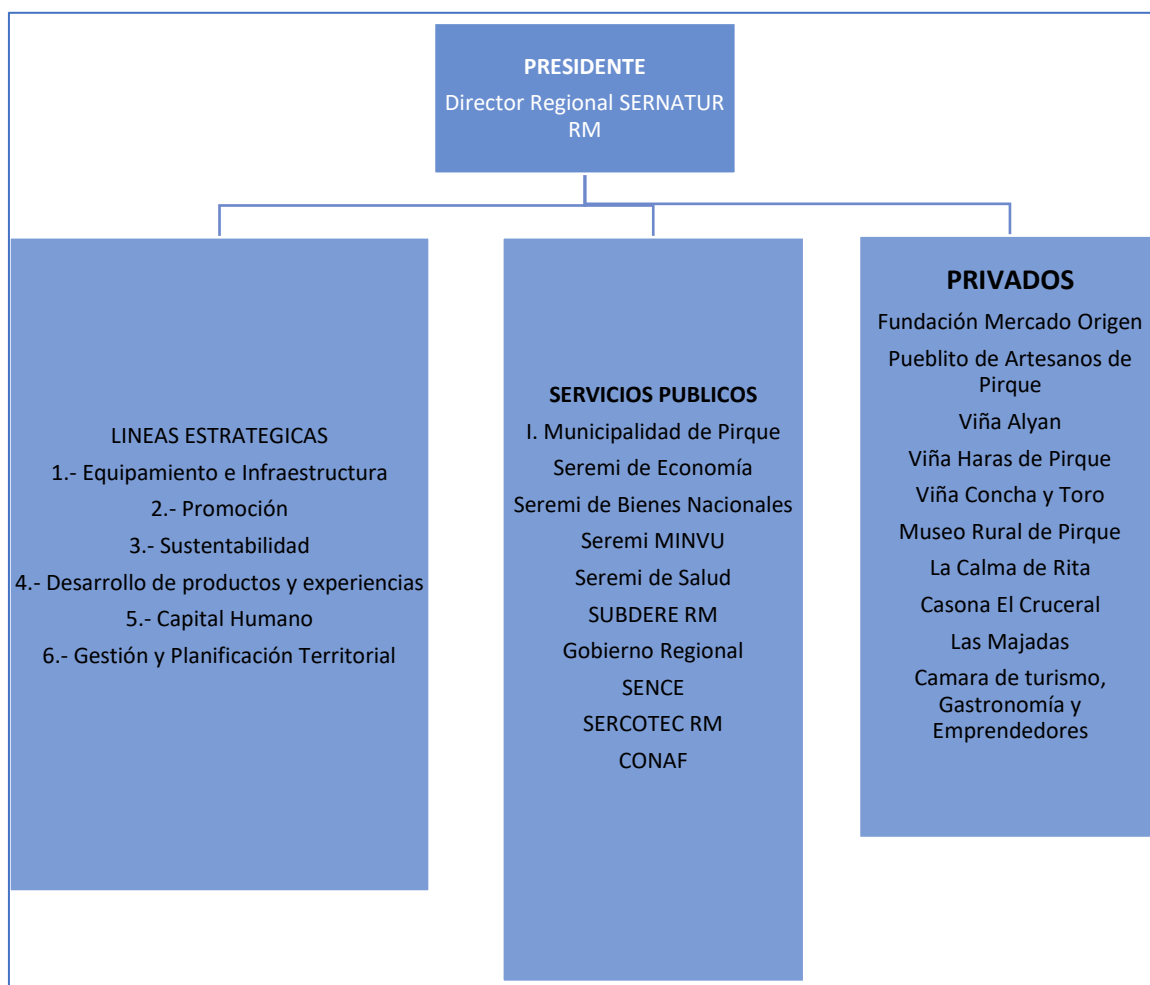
PRESIDENTE
Director Regional SERNATUR RM

LINEAS ESTRATEGICAS
1.- Equipamiento e Infraestructura
2.- Promoción
3.- Sustentabilidad
4.- Desarrollo de productos y experiencias
5.- Capital Humano
6.- Gestión y Planificación Territorial

SERVICIOS PUBLICOS
I. Municipalidad de Pirque
Seremi de Economía
Seremi de Bienes Nacionales
Seremi MINVU
Seremi de Salud
SUBDERE RM
Gobierno Regional
SENCE
SERCOTEC RM
CONAF

PRIVADOS
Fundación Mercado Origen
Pueblito de Artesanos de Pirque
Viña Alyan
Viña Haras de Pirque
Viña Concha y Toro
Museo Rural de Pirque
La Calma de Rita
Casona El Cruceral
Las Majadas
Camara de turismo, Gastronomía y Emprendedores